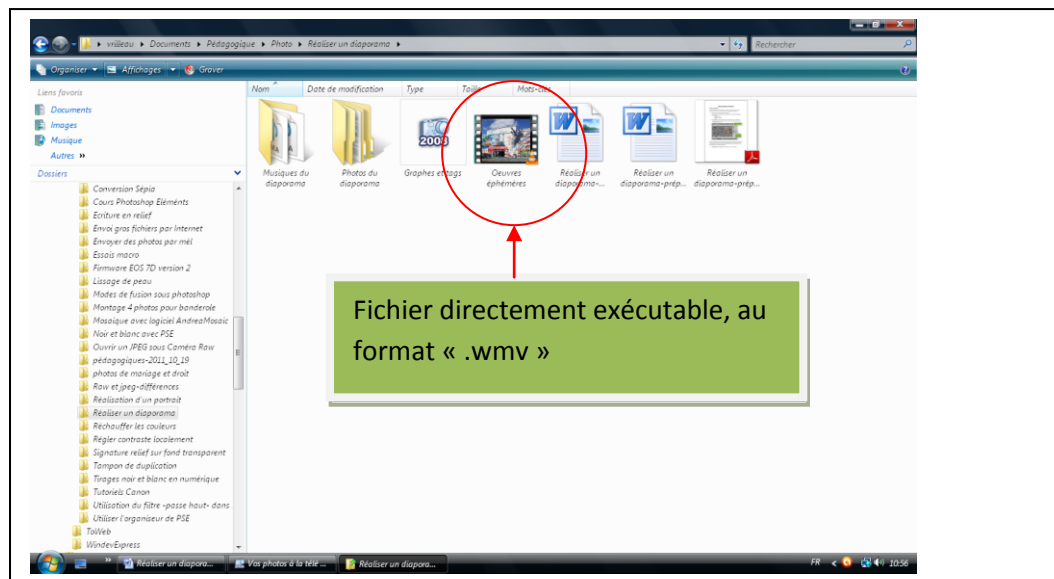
vrilleau ▸ Documents ▸ Pédagogique ▸ Photo ▸ Réaliser un diaporama ▸

Rechercher

Organiser ▾ Affichages ▾ Graver

Liens favoris
Documents
Images
Musique
Autres »

Dossiers
Conversion Sépia
Cours Photoshop Eléments
Ecriture en relief
Envoi gros fichiers par Internet
Envoyer des photos par mél
Essais macro
Firmware EOS 7D version 2
Lissage de peau
Modes de fusion sous photoshop
Montage 4 photos pour banderole
Mosaique avec logiciel AndreaMosaic
Noir et blanc avec PSE
Ouvrir un JPEG sous Caméra Raw
pédagogiques-2011_10_19
photos de mariage et droit
Raw et jpeg-différences
Réalisation d'un portrait
Réaliser un diaporama
Réchauffer les couleurs
Régler contraste localement
Signature relief sur fond transparent
Tampon de duplication
Tirages noir et blanc en numérique
Tutoriels Canon
Utilisation du filtre «passe haut» dans
Utiliser l'organiseur de PSE
TaiWeb
WindevExpress

Nom | Date de modification | Type | Taille | Mots-clés

Musiques du diaporama
Photos du diaporama
Graphes et tags
Oeuvres éphémères
Réaliser un diaporama-...
Réaliser un diaporama-prép...
Réaliser un diaporama-prép...

Fichier directement exécutable, au format « .wmv »

Réaliser un diaporа...
Vos photos à la télé ...
Réaliser un diaporа...
FR 10:56